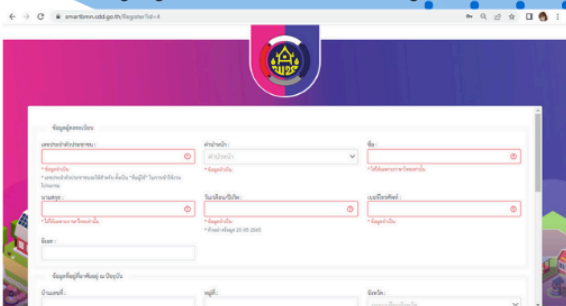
smartbmn.oddd.go.th/Register?id=4

ข้อมูลผู้ลงทะเบียน

เลขประจำตัวประชาชน :

* ข้อมูลจำเป็น

คำนำหน้า :

คำนำหน้า

* ข้อมูลจำเป็น

ชื่อ :

* ใส่ได้เฉพาะภาษาไทยเท่านั้น

นามสกุล :

* ใส่ได้เฉพาะภาษาไทยเท่านั้น

วัน/เดือน/ปีเกิด :

* ข้อมูลจำเป็น

เบอร์โทรศัพท์ :

* ข้อมูลจำเป็น

อีเมล :

ข้อมูลที่อยู่ที่อาศัยอยู่ ณ ปัจจุบัน

บ้านเลขที่ :

หมู่ที่ :

จังหวัด :